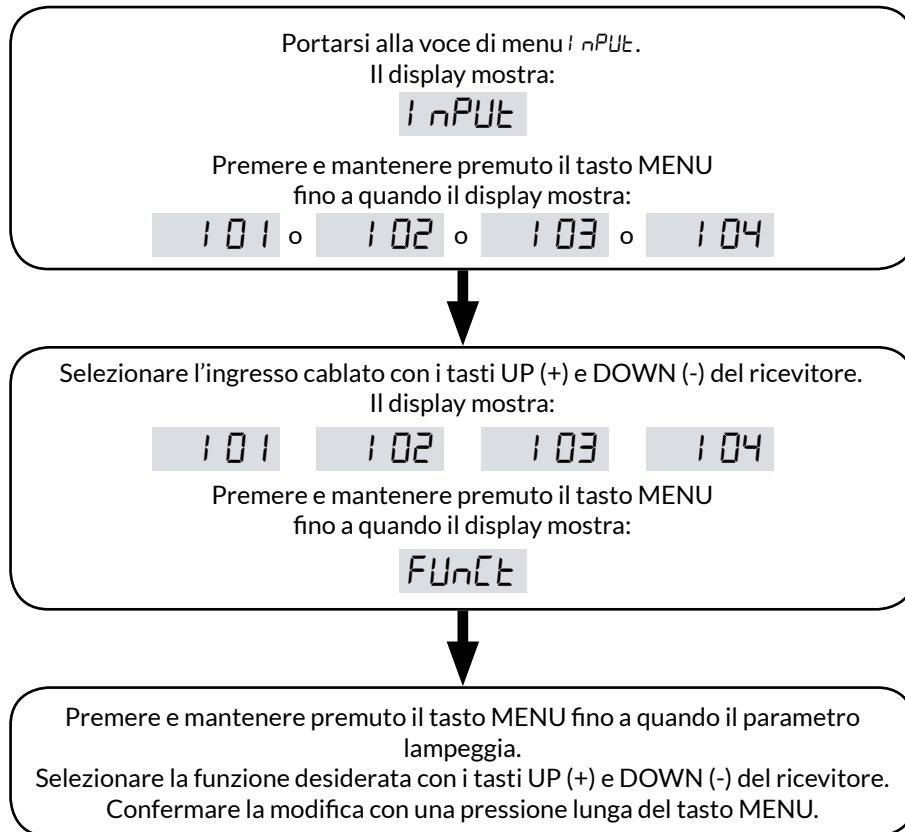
Portarsi alla voce di menu InPUt.
Il display mostra:

InPUt

Premere e mantenere premuto il tasto MENU
fino a quando il display mostra:

I01 o I02 o I03 o I04

Selezionare l’ingresso cablato con i tasti UP (+) e DOWN (-) del ricevitore.
Il display mostra:

I01 I02 I03 I04

Premere e mantenere premuto il tasto MENU
fino a quando il display mostra:

FUnCt

Premere e mantenere premuto il tasto MENU fino a quando il parametro lampeggia.
Selezionare la funzione desiderata con i tasti UP (+) e DOWN (-) del ricevitore.
Confermare la modifica con una pressione lunga del tasto MENU.